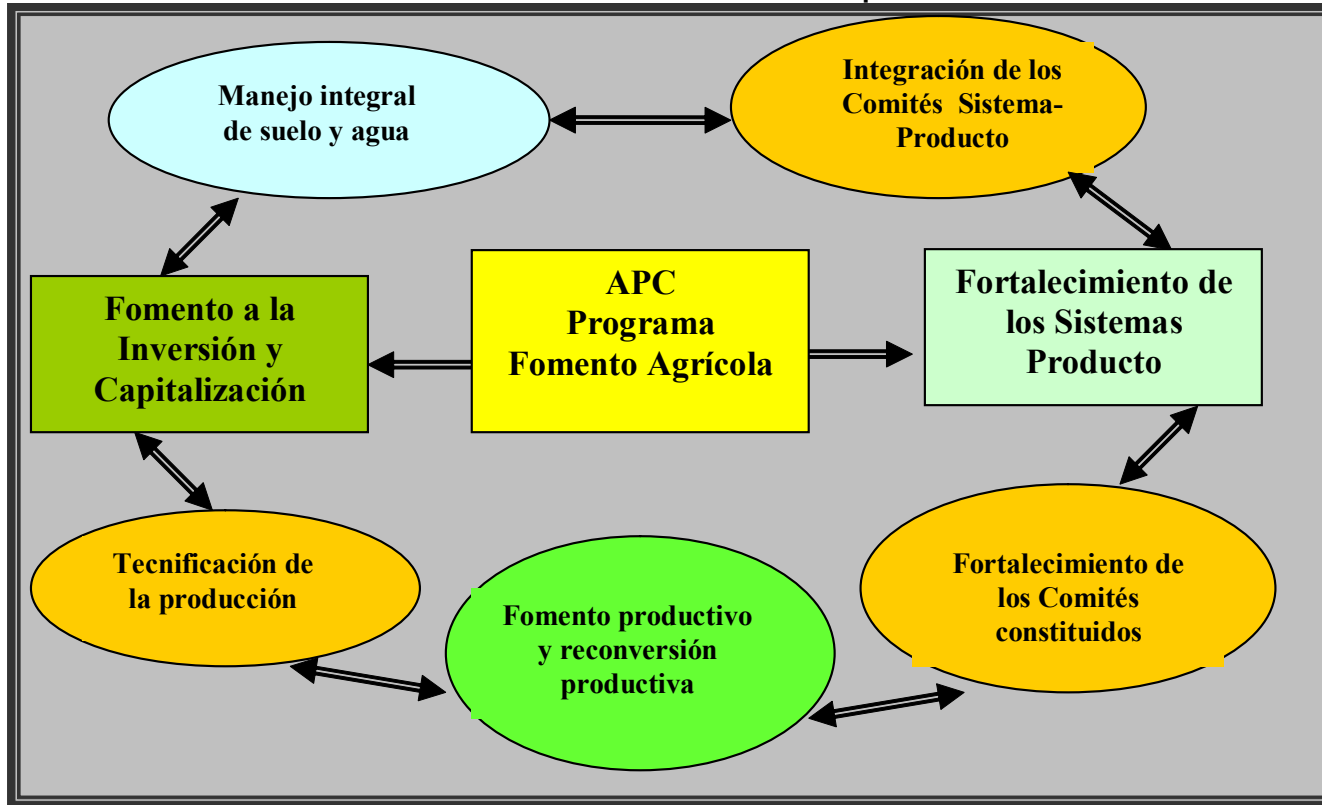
Manejo integral de suelo y agua

Integración de los Comités Sistema-Producto

Fomento a la Inversión y Capitalización

APC
Programa
Fomento Agrícola

Fortalecimiento de los Sistemas Producto

Tecnificación de la producción

Fomento productivo y reconversión productiva

Fortalecimiento de los Comités constituidos